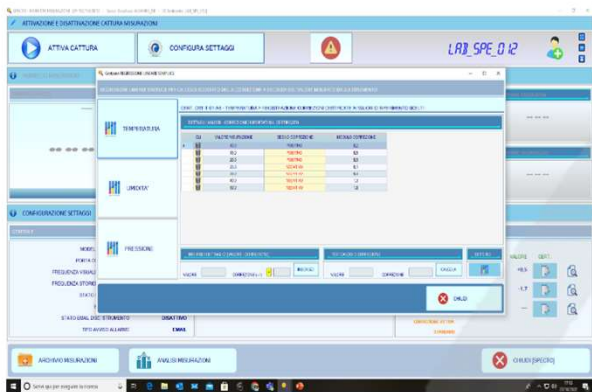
ATTIVAZIONE E DISATTIVAZIONE CATTURA MISURAZIONI

ATTIVA CATTURA

CONFIGURA SETTAGGI

LAB_SPE_012

TEMPERATURA

UMIDITA'

PRESSIONE

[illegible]

CONFIGURAZIONE SETTAGGI

MODEL

PORTA

FREQUENZA VISUAL

FREQUENZA STORIC

STATO

STATO SEGNAL DELLO STRUMENTO

DISATTIVO

TIPO AVVISO ALLARME

EMAIL

VALORE

CHIUDI

ARCHIVIO MISURAZIONI

ANALISI MISURAZIONI

CHIUDI [SPECTO]

Scrivi qui per eseguire la ricerca